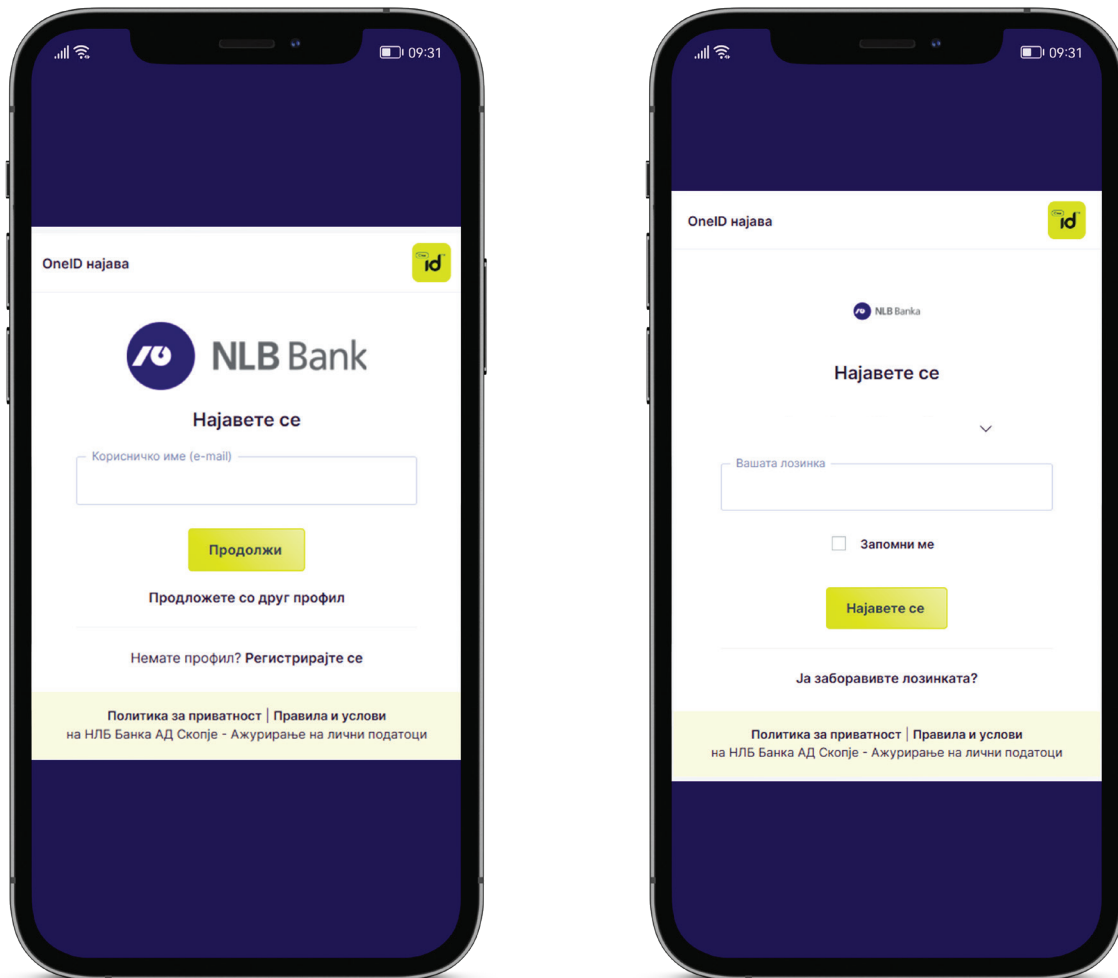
09:31

OneID најава

id

NLB Bank

Најавете се

Корисничко име (e-mail)

Продолжи

Продложете со друг профил

Немате профил? Регистрирајте се

Политика за приватност | Правила и услови
на НЛБ Банка АД Скопје - Ажурирање на лични податоци

09:31

OneID најава

id

NLB Banka

Најавете се

Вашата лозинка

Запомни ме

Најавете се

Ја заборавивте лозинката?

Политика за приватност | Правила и услови
на НЛБ Банка АД Скопје - Ажурирање на лични податоци